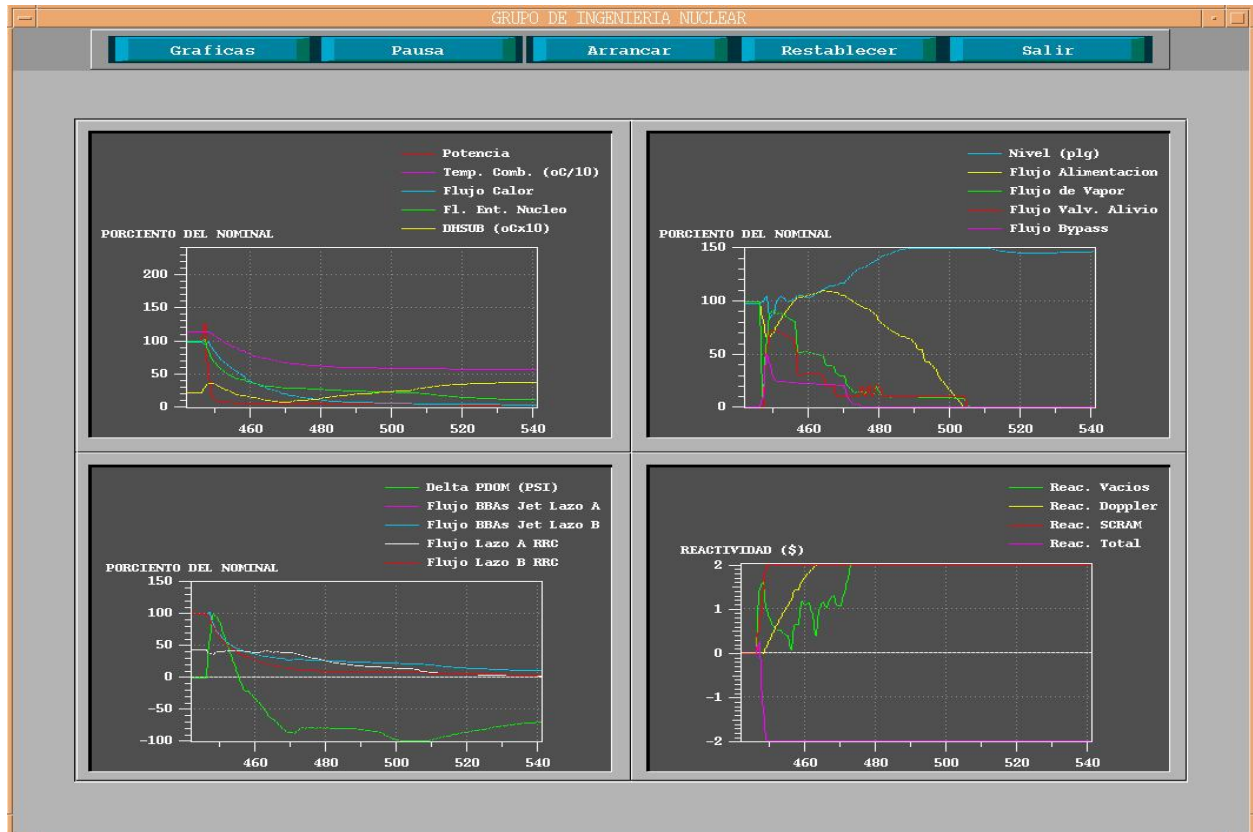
GRUPO DE INGENIERIA NUCLEAR

Graficas
Pausa
Arrancar
Restablecer
Salir

Potencia
Temp. Comb. (oC/10)
Flujo Calor
Fl. Ent. Nucleo
DHSUB (oCx10)

PORCIENTO DEL NOMINAL
200
150
100
50
0
460
480
500
520
540

Nivel (plg)
Flujo Alimentacion
Flujo de Vapor
Flujo Valv. Alivio
Flujo Bypass

PORCIENTO DEL NOMINAL
150
100
50
0
460
480
500
520
540

Delta PDOM (PSI)
Flujo BBAs Jet Lazo A
Flujo BBAs Jet Lazo B
Flujo Lazo A RRC
Flujo Lazo B RRC

PORCIENTO DEL NOMINAL
150
100
50
0
−50
−100
460
480
500
520
540

Reac. Vacios
Reac. Doppler
Reac. SCRAM
Reac. Total

REACTIVIDAD ($)
2
1
0
−1
−2
460
480
500
520
540